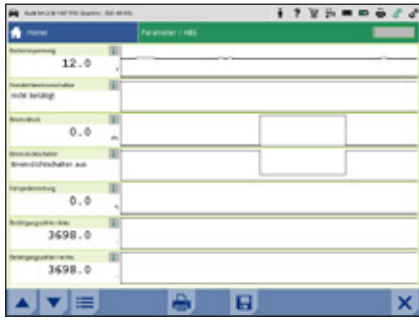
Audi A4 2.0I TDI quattro (B8) 8K

Home

Parameter / ABS

Batteriespannung

12.0

V

Fernbedienungsschalter

nicht betätigt

Bremsdruck

0.0

bar

Bremslichtschalter

Bremslichtschalter aus

Fahrgeschwindigkeit

0.0

km/h

Beschleunigung links

3698.0

Beschleunigung rechts

3698.0